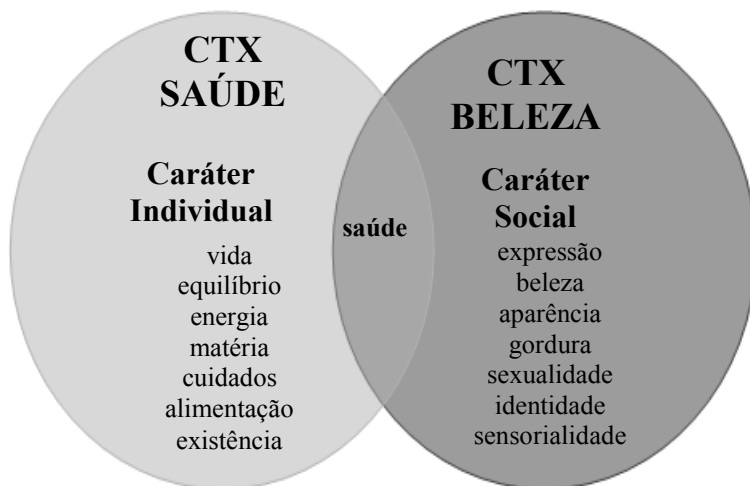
CTX SAÚDE

Caráter Individual

vida
equilíbrio
energia
matéria
cuidados
alimentação
existência

saúde

CTX BELEZA

Caráter Social

expressão
beleza
aparência
gordura
sexualidade
identidade
sensorialidade